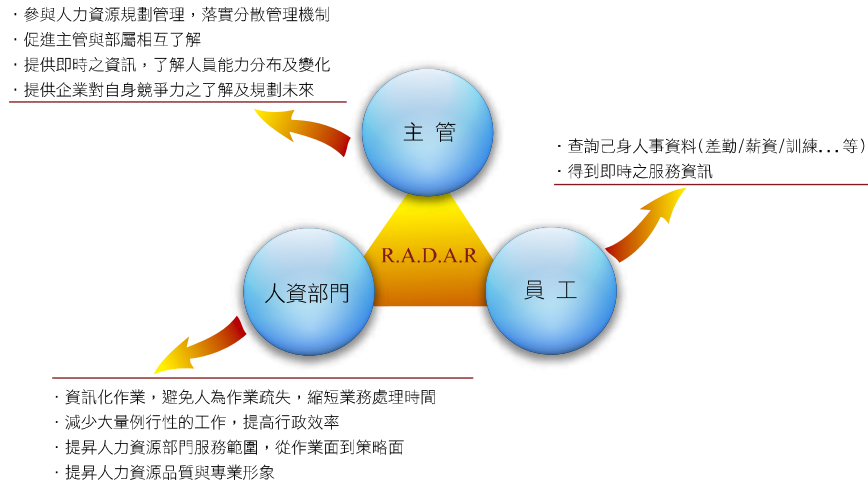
・參與人力資源規劃管理，落實分散管理機制
・促進主管與部屬相互了解
・提供即時之資訊，了解人員能力分布及變化
・提供企業對自身競爭力之了解及規劃未來

主 管

・查詢己身人事資料(差勤/薪資/訓練...等)
・得到即時之服務資訊

R.A.D.A.R

人資部門

員 工

・資訊化作業，避免人為作業疏失，縮短業務處理時間
・減少大量例行性的工作，提高行政效率
・提昇人力資源部門服務範圍，從作業面到策略面
・提昇人力資源品質與專業形象